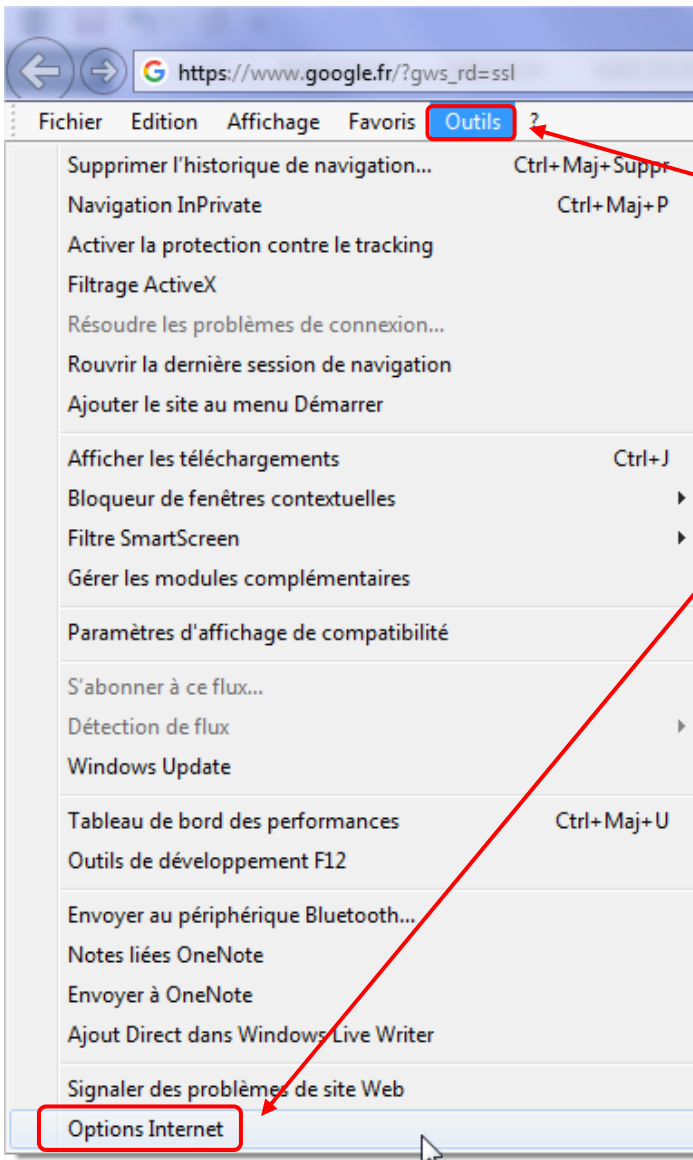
https://www.google.fr/?gws_rd=ssl

Fichier Edition Affichage Favoris Outils ?

Supprimer l'historique de navigation... Ctrl+Maj+Suppr
Navigation InPrivate Ctrl+Maj+P
Activer la protection contre le tracking
Filtrage ActiveX
Résoudre les problèmes de connexion...
Rouvrir la dernière session de navigation
Ajouter le site au menu Démarrer

Afficher les téléchargements Ctrl+J
Bloqueur de fenêtres contextuelles
Filtre SmartScreen
Gérer les modules complémentaires

Paramètres d'affichage de compatibilité

S'abonner à ce flux...
Détection de flux
Windows Update

Tableau de bord des performances Ctrl+Maj+U
Outils de développement F12

Envoyer au périphérique Bluetooth...
Notes liées OneNote
Envoyer à OneNote
Ajout Direct dans Windows Live Writer

Signaler des problèmes de site Web
Options Internet